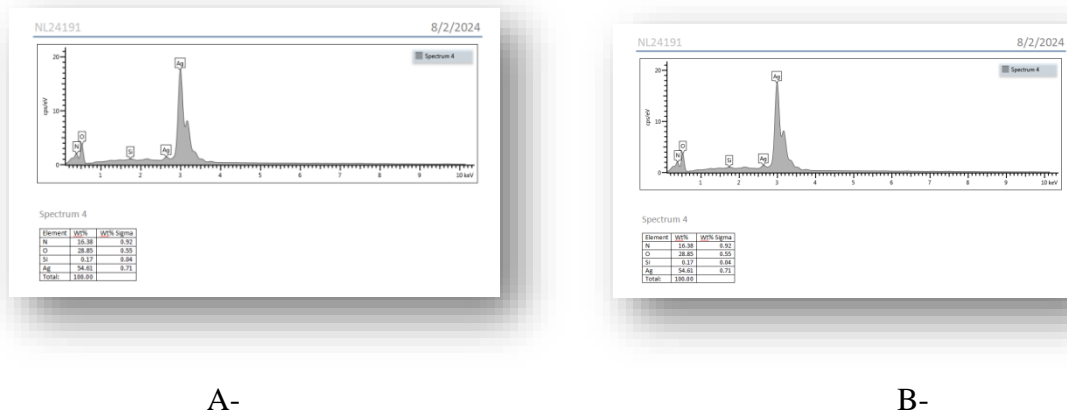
NL24191 8/2/2024

Spectrum 4

cps/eV

20

10

0

Ag

O

N

Si

Ag

1 2 3 4 5 6 7 8 9 10 keV

Spectrum 4

| Element | Wt% | Wt% Sigma |
|---|---|---|
| N | 16.38 | 0.92 |
| O | 28.85 | 0.55 |
| Si | 0.17 | 0.04 |
| Ag | 54.61 | 0.71 |
| Total: | 100.00 | |

NL24191 8/2/2024

Spectrum 4

cps/eV

20

10

0

Ag

O

N

Si

Ag

1 2 3 4 5 6 7 8 9 10 keV

Spectrum 4

| Element | Wt% | Wt% Sigma |
|---|---|---|
| N | 16.38 | 0.92 |
| O | 28.85 | 0.55 |
| Si | 0.17 | 0.04 |
| Ag | 54.61 | 0.71 |
| Total: | 100.00 | |

A-

B-